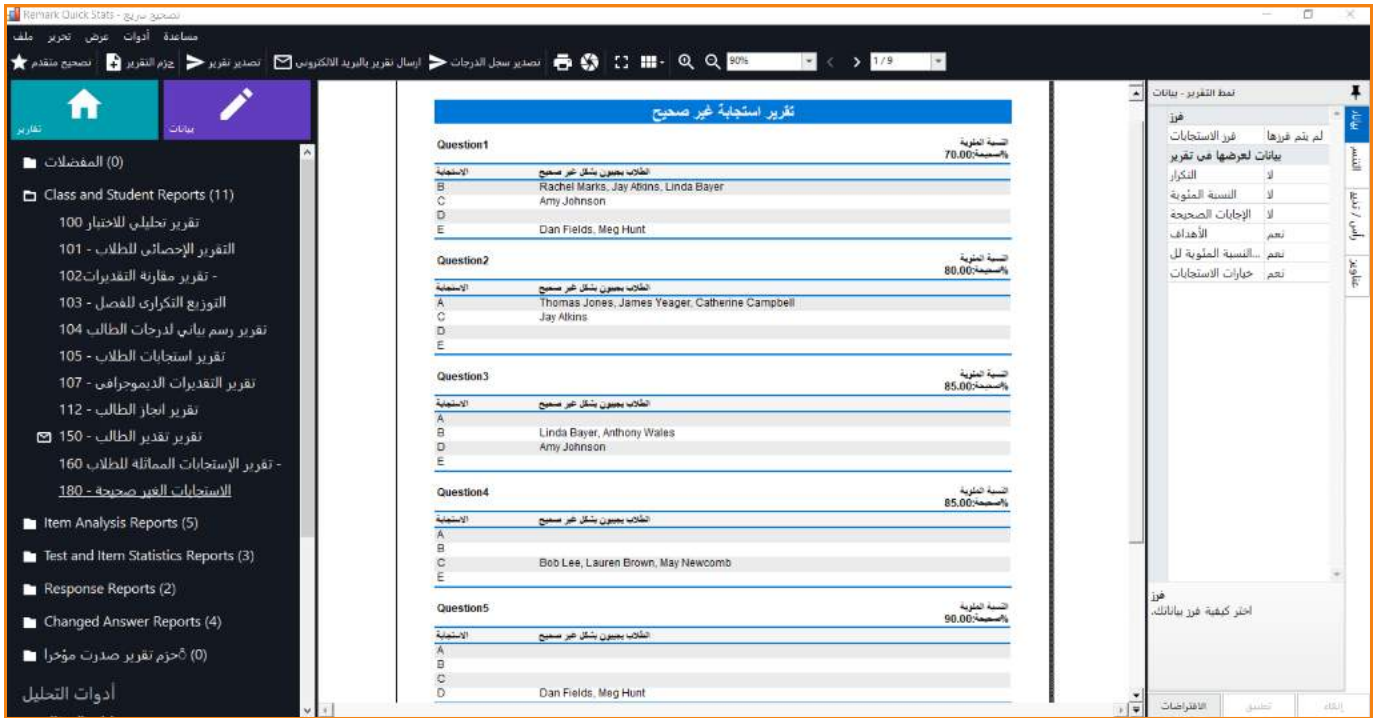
Remark Quick Stats - تصحيح تريح

ملف تحرير عرض أدوات مساعدة

تصحيح متقدم حزم التقرير تصدير تقرير ارسال تقرير بالبريد الالكتروني تصدير سجل الدرجات 90% 1/9

تقارير بيانات

(0) المفضلات
Class and Student Reports (11)
تقرير تحليلي للاختبار 100
التقرير الإحصائي للطلاب - 101
- تقرير مقارنة التقديرات102
التوزيع التكراري للفصل - 103
تقرير رسم بياني لدرجات الطالب 104
تقرير استجابات الطلاب - 105
تقرير التقديرات الديموجرافي - 107
تقرير انجاز الطالب - 112
تقرير تقدير الطالب - 150
- تقرير الإستجابات المماثلة للطلاب 160
الاستجابات الغير صحيحة - 180
Item Analysis Reports (5)
Test and Item Statistics Reports (3)
Response Reports (2)
Changed Answer Reports (4)
(0) حزم تقرير صدرت مؤخرا
أدوات التحليل

تقرير استجابة غير صحيح

Question1
النسبة المئوية
%صحيحة:70.00

| الاستجابة | الطلاب يجيبون بشكل غير صحيح |
|---|---|
| B | Rachel Marks, Jay Atkins, Linda Bayer |
| C | Amy Johnson |
| D | |
| E | Dan Fields, Meg Hunt |

Question2
النسبة المئوية
%صحيحة:80.00

| الاستجابة | الطلاب يجيبون بشكل غير صحيح |
|---|---|
| A | Thomas Jones, James Yeager, Catherine Campbell |
| C | Jay Atkins |
| D | |
| E | |

Question3
النسبة المئوية
%صحيحة:85.00

| الاستجابة | الطلاب يجيبون بشكل غير صحيح |
|---|---|
| A | |
| B | Linda Bayer, Anthony Wales |
| D | Amy Johnson |
| E | |

Question4
النسبة المئوية
%صحيحة:85.00

| الاستجابة | الطلاب يجيبون بشكل غير صحيح |
|---|---|
| A | |
| B | |
| C | Bob Lee, Lauren Brown, May Newcomb |
| E | |

Question5
النسبة المئوية
%صحيحة:90.00

| الاستجابة | الطلاب يجيبون بشكل غير صحيح |
|---|---|
| A | |
| B | |
| C | |
| D | Dan Fields, Meg Hunt |

نمط التقرير - بيانات

| فرز | |
|---|---|
| فرز الاستجابات | لم يتم فرزها |
| بيانات لعرضها في تقرير | |
| التكرار | لا |
| النسبة المئوية | لا |
| الإجابات الصحيحة | لا |
| الأهداف | نعم |
| ...النسبة المئوية لل | نعم |
| خيارات الاستجابات | نعم |

بيانات التنسيق رأس / تذييل عناوين

فرز
اختر كيفية فرز بياناتك.

الافتراضيات تطبيق إلغاء